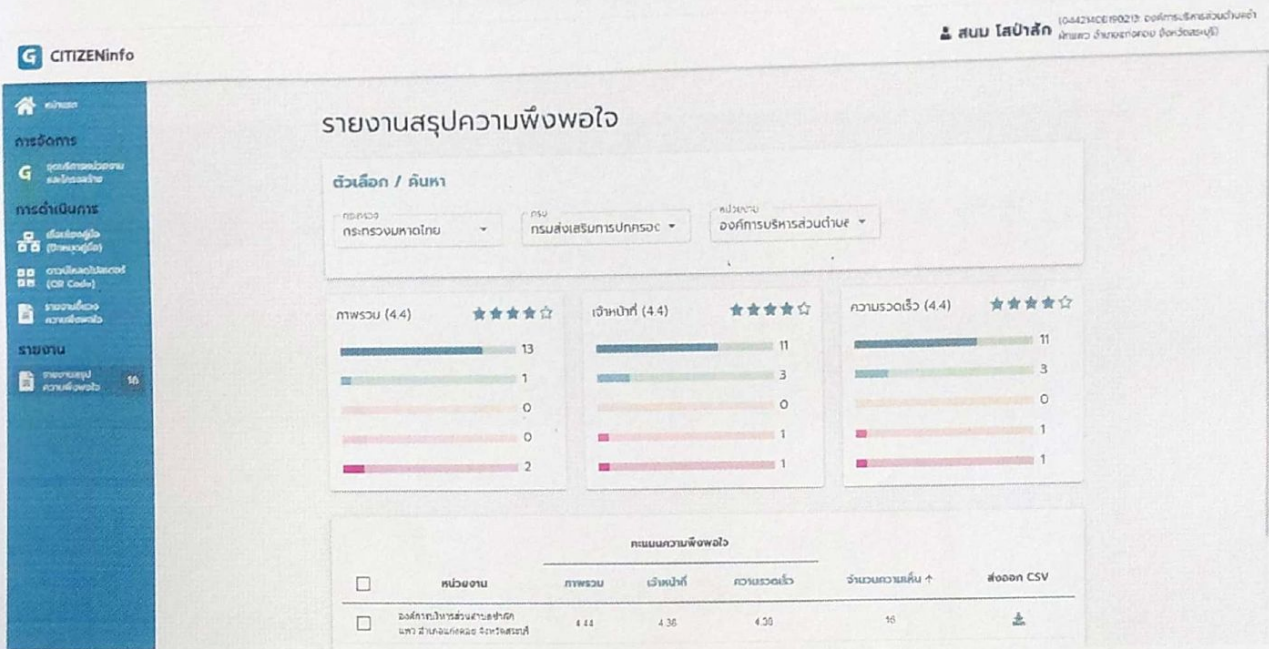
CITIZENinfo

สนม โสป่าสัก (04421MOE19021) องค์การบริหารส่วนตำบลท่าฝกแพว อำเภอแก่งคอย จังหวัดสระบุรี

หน้าแรก

การจัดการ

จุดบริการหน่วยงาน และโครงสร้าง

การดำเนินการ

ผังเชื่อมโยงผู้ใช้ (ป้ายหน่วยผู้ใช้)

ดาวน์โหลดโปสเตอร์ (QR Code)

รายงานเรื่องความพึงพอใจ

รายงาน

รายงานสรุปความพึงพอใจ 16

รายงานสรุปความพึงพอใจ

ตัวเลือก / ค้นหา

กระทรวง
กระทรวงมหาดไทย

กรม
กรมส่งเสริมการปกครอง

หน่วยงาน
องค์การบริหารส่วนตำบ

ภาพรวม (4.4)
13
1
0
0
2

เจ้าหน้าที่ (4.4)
11
3
0
1
1

ความรวดเร็ว (4.4)
11
3
0
1
1

| | หน่วยงาน | คะแนนความพึงพอใจ ภาพรวม | เจ้าหน้าที่ | ความรวดเร็ว | จำนวนความเห็น ↑ | ส่งออก CSV |
|---|---|---|---|---|---|---|
| ☐ | องค์การบริหารส่วนตำบลท่าฝกแพว อำเภอแก่งคอย จังหวัดสระบุรี | 4.44 | 4.38 | 4.38 | 16 | |